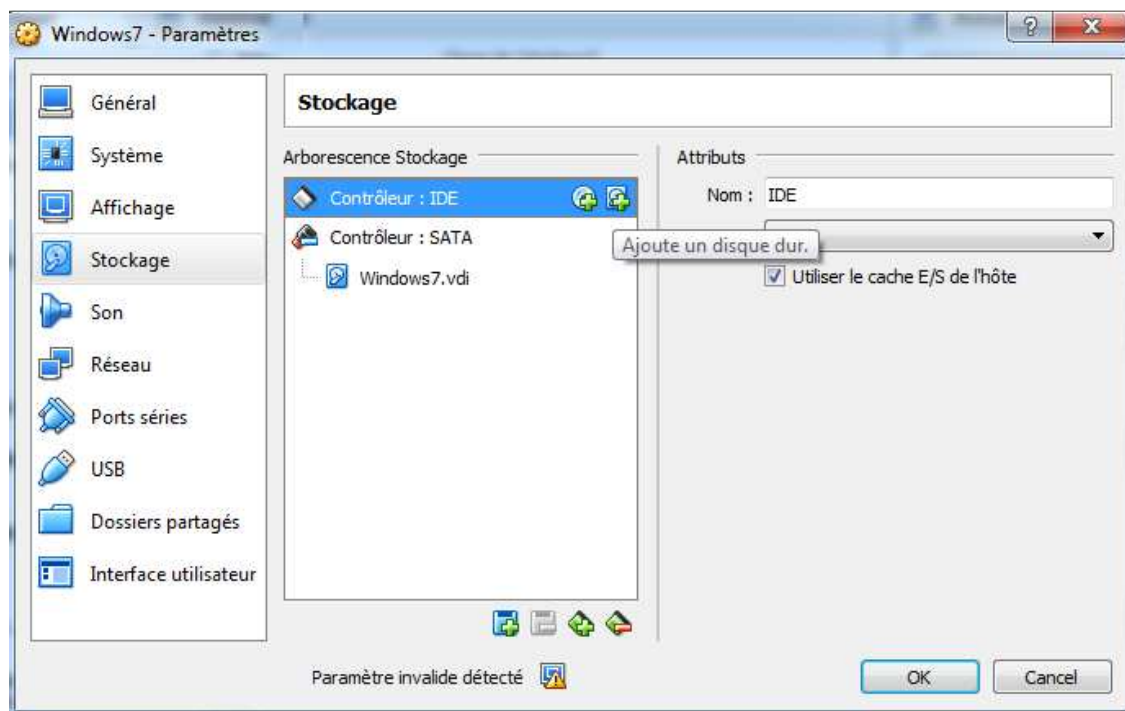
Windows7 - Paramètres

?

Général
Système
Affichage
Stockage
Son
Réseau
Ports séries
USB
Dossiers partagés
Interface utilisateur

Stockage

Arborescence Stockage

Contrôleur : IDE
Contrôleur : SATA
Windows7.vdi

Ajoute un disque dur.

Attributs

Nom : IDE

Utiliser le cache E/S de l'hôte

Paramètre invalide détecté

OK
Cancel